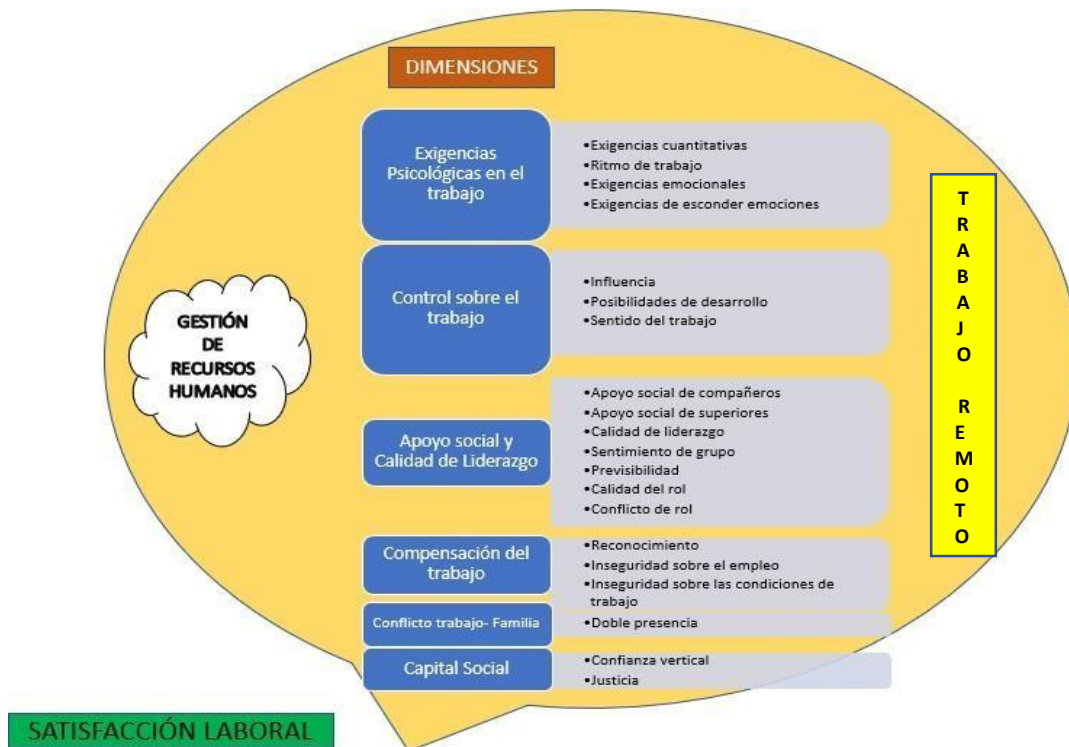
DIMENSIONES

GESTIÓN DE RECURSOS HUMANOS

Exigencias Psicológicas en el trabajo

•Exigencias cuantitativas
•Ritmo de trabajo
•Exigencias emocionales
•Exigencias de esconder emociones

Control sobre el trabajo

•Influencia
•Posibilidades de desarrollo
•Sentido del trabajo

Apoyo social y Calidad de Liderazgo

•Apoyo social de compañeros
•Apoyo social de superiores
•Calidad de liderazgo
•Sentimiento de grupo
•Previsibilidad
•Calidad del rol
•Conflicto de rol

Compensación del trabajo

•Reconocimiento
•Inseguridad sobre el empleo
•Inseguridad sobre las condiciones de trabajo

Conflicto trabajo- Familia

•Doble presencia

Capital Social

•Confianza vertical
•Justicia

T R A B A J O R E M O T O

SATISFACCIÓN LABORAL